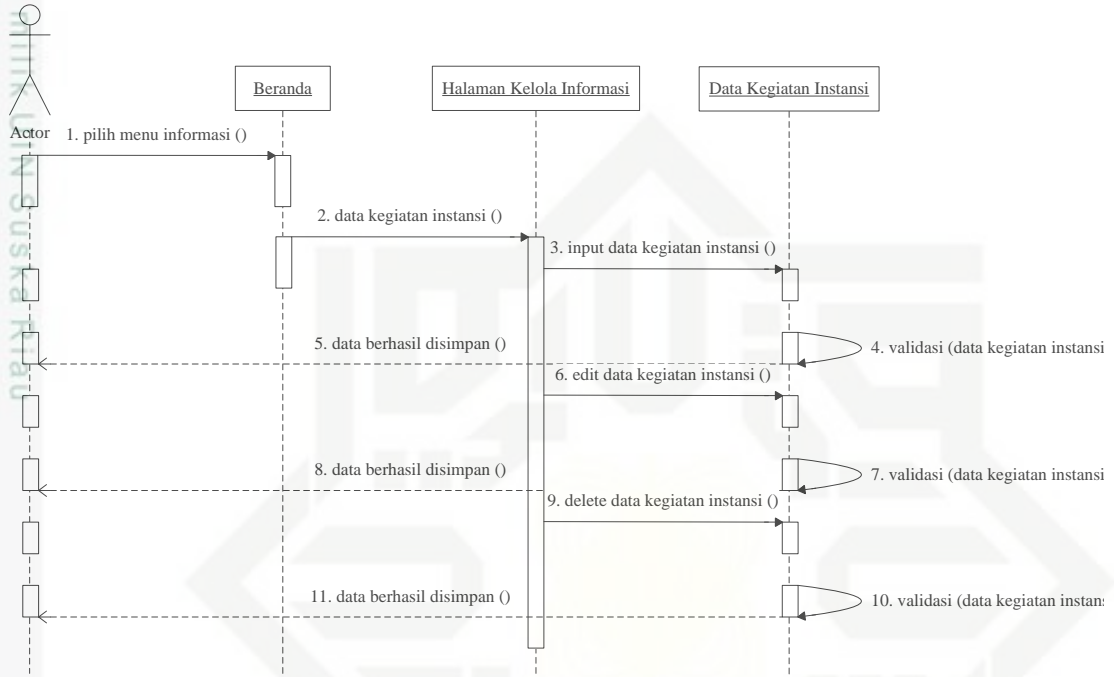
Actor

Beranda

Halaman Kelola Informasi

Data Kegiatan Instansi

1. pilih menu informasi ()

2. data kegiatan instansi ()

3. input data kegiatan instansi ()

4. validasi (data kegiatan instansi

5. data berhasil disimpan ()

6. edit data kegiatan instansi ()

7. validasi (data kegiatan instansi

8. data berhasil disimpan ()

9. delete data kegiatan instansi ()

10. validasi (data kegiatan instans

11. data berhasil disimpan ()

mik UIN Suska Riau